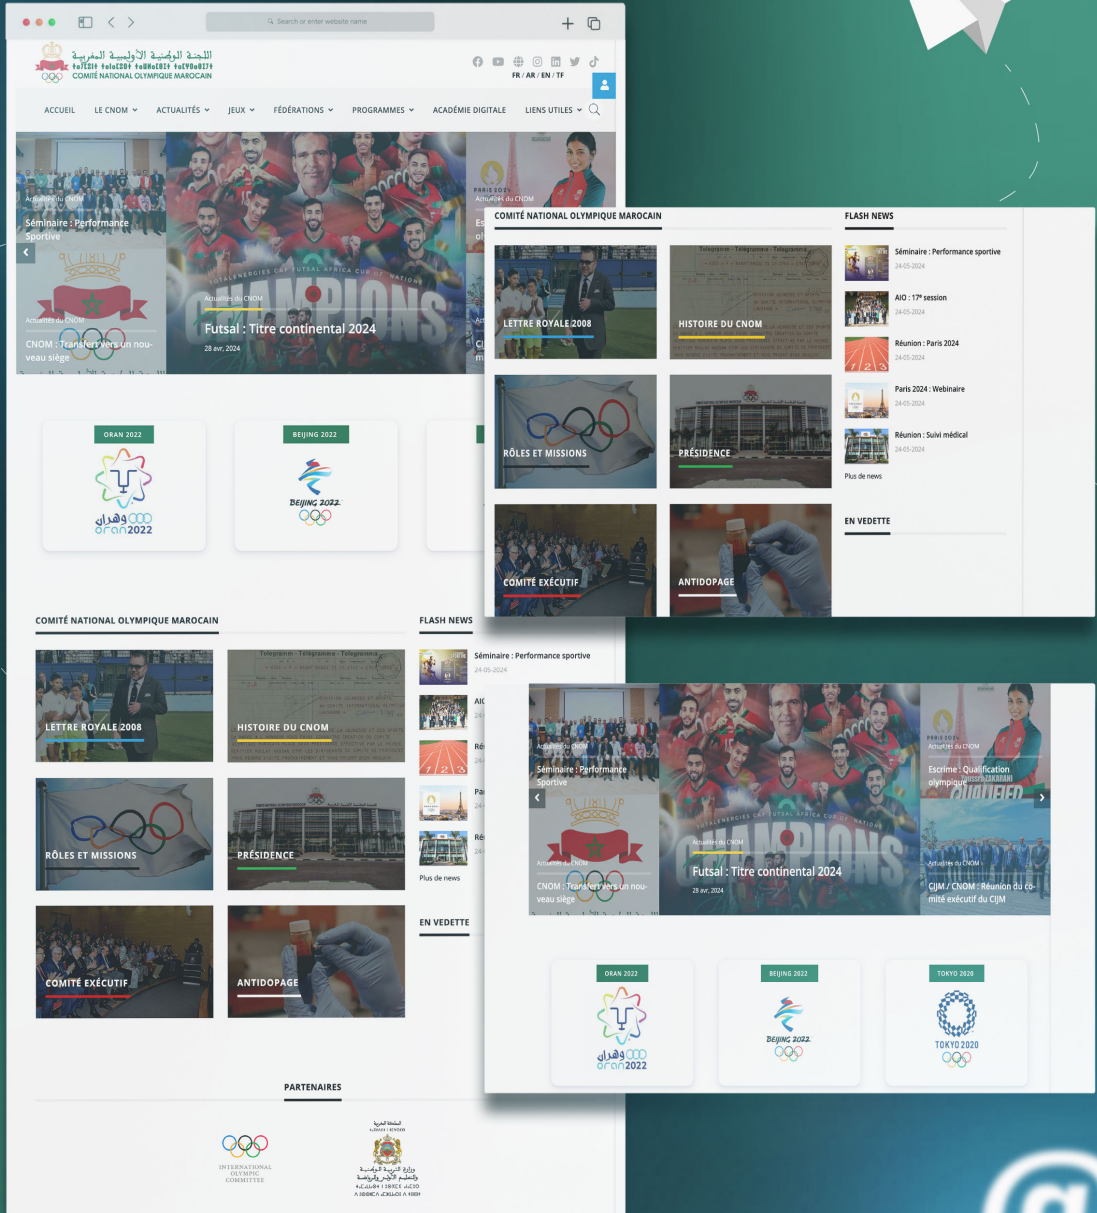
Search or enter website name

اللجنة الوطنية الأولمبية المغربية
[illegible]
COMITÉ NATIONAL OLYMPIQUE MAROCAIN

FR / AR / EN / TF

ACCUEIL LE CNOM ACTUALITÉS JEUX FÉDÉRATIONS PROGRAMMES ACADÉMIE DIGITALE LIENS UTILES

Actualités du CNOM
Séminaire : Performance Sportive

Actualités du CNOM
CNOM : Transfert vers un nouveau siège

TOTALENERGIES CAF FUTSAL AFRICA CUP OF NATIONS
CHAMPIONS
Actualités du CNOM
Futsal : Titre continental 2024
28 avr. 2024

PARIS 2024
Actualités du CNOM

ORAN 2022
وهران oran2022

BEIJING 2022
BEIJING 2022

COMITÉ NATIONAL OLYMPIQUE MAROCAIN

LETTRE ROYALE 2008
HISTOIRE DU CNOM
RÔLES ET MISSIONS
PRÉSIDENCE
COMITÉ EXÉCUTIF
ANTIDOPAGE

FLASH NEWS
Séminaire : Performance sportive
24-05-2024
AIO : 17e session
24-05-2024
Réunion : Paris 2024
24-05-2024
Paris 2024 : Webinaire
24-05-2024
Réunion : Suivi médical
24-05-2024
Plus de news

EN VEDETTE

COMITÉ NATIONAL OLYMPIQUE MAROCAIN

LETTRE ROYALE 2008
HISTOIRE DU CNOM
RÔLES ET MISSIONS
PRÉSIDENCE
COMITÉ EXÉCUTIF
ANTIDOPAGE

FLASH NEWS
Séminaire : Performance sportive
24-05-2024
Plus de news

EN VEDETTE

Actualités du CNOM
Séminaire : Performance Sportive
Actualités du CNOM
CNOM : Transfert vers un nouveau siège
Actualités du CNOM
Futsal : Titre continental 2024
28 avr. 2024
PARIS 2024
Actualités du CNOM
Escrime : Qualification olympique
Actualités du CNOM
CIJM / CNOM : Réunion du comité exécutif du CIJM

ORAN 2022
وهران oran2022
BEIJING 2022
BEIJING 2022
TOKYO 2020
TOKYO 2020

PARTENAIRES
INTERNATIONAL OLYMPIC COMMITTEE
وزارة التربية الوطنية والتعليم الأولي والرياضة